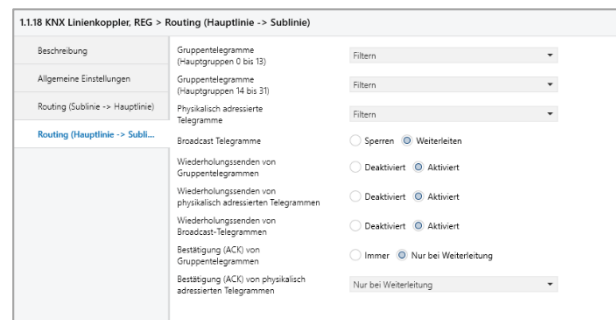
1.1.18 KNX Linienkoppler, REG > Routing (Hauptlinie -> Sublinie)

Beschreibung

Allgemeine Einstellungen

Routing (Sublinie -> Hauptlinie)

Routing (Hauptlinie -> Subli...

Gruppentelegramme (Hauptgruppen 0 bis 13)
Filtern

Gruppentelegramme (Hauptgruppen 14 bis 31)
Filtern

Physikalisch adressierte Telegramme
Filtern

Broadcast Telegramme
Sperren
Weiterleiten

Wiederholungssenden von Gruppentelegrammen
Deaktiviert
Aktiviert

Wiederholungssenden von physikalisch adressierten Telegrammen
Deaktiviert
Aktiviert

Wiederholungssenden von Broadcast-Telegrammen
Deaktiviert
Aktiviert

Bestätigung (ACK) von Gruppentelegrammen
Immer
Nur bei Weiterleitung

Bestätigung (ACK) von physikalisch adressierten Telegrammen
Nur bei Weiterleitung